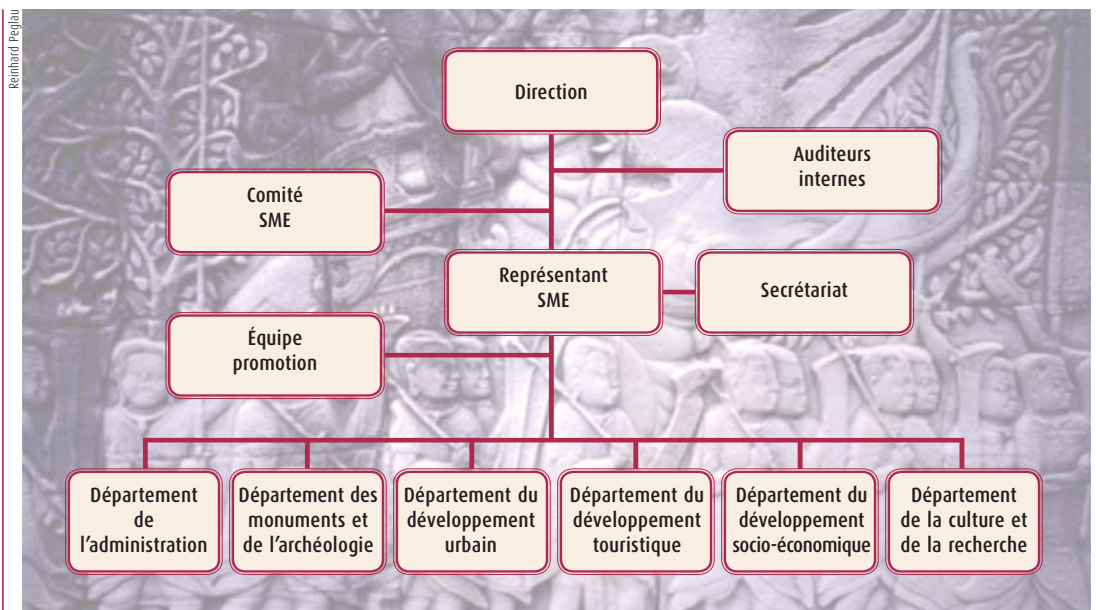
Reinhard Peglau

Direction

Auditeurs internes

Comité SME

Représentant SME

Secrétariat

Équipe promotion

Département de l'administration

Département des monuments et de l'archéologie

Département du développement urbain

Département du développement touristique

Département du développement socio-économique

Département de la culture et de la recherche